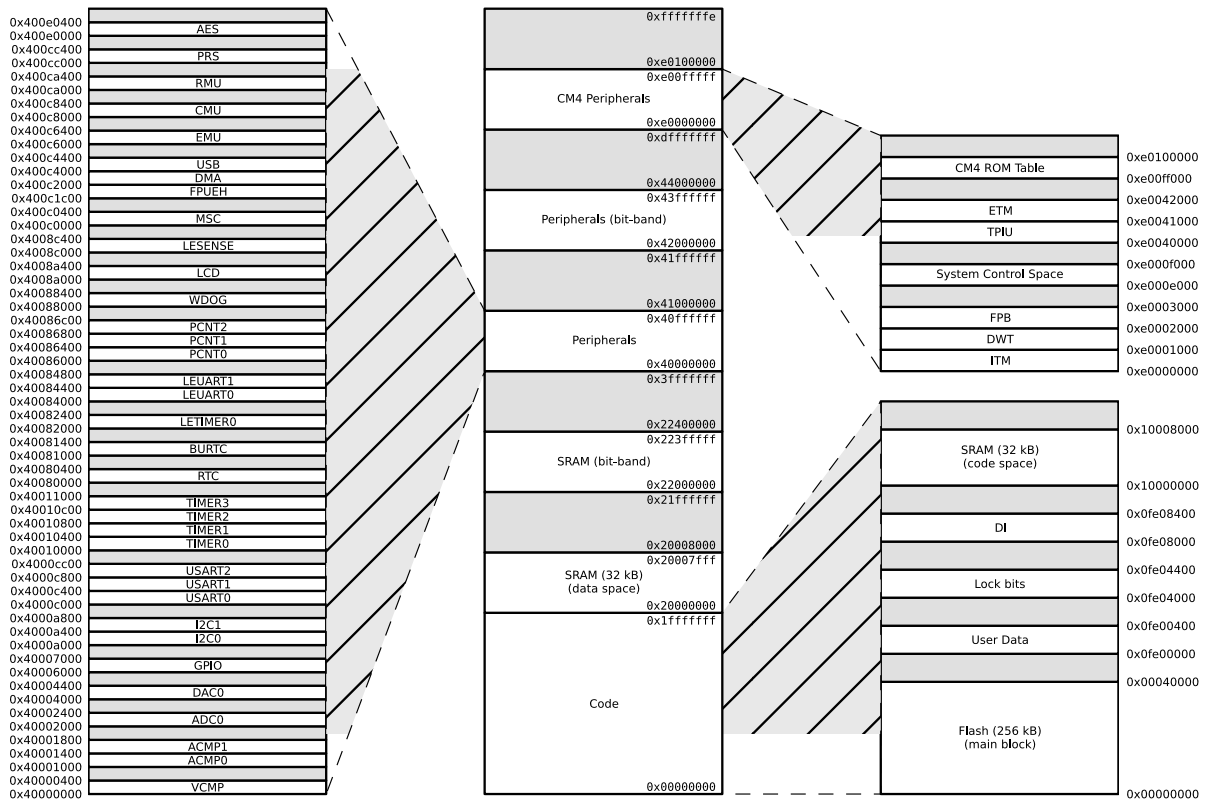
0x400e0400
0x400e0000
0x400cc400
0x400cc000
0x400ca400
0x400ca000
0x400c8400
0x400c8000
0x400c6400
0x400c6000
0x400c4400
0x400c4000
0x400c2000
0x400c1c00
0x400c0400
0x400c0000
0x4008c400
0x4008c000
0x4008a400
0x4008a000
0x40088400
0x40088000
0x40086c00
0x40086800
0x40086400
0x40086000
0x40084800
0x40084400
0x40084000
0x40082400
0x40082000
0x40081400
0x40081000
0x40080400
0x40080000
0x40011000
0x40010c00
0x40010800
0x40010400
0x40010000
0x4000cc00
0x4000c800
0x4000c400
0x4000c000
0x4000a800
0x4000a400
0x4000a000
0x40007000
0x40006000
0x40004400
0x40004000
0x40002400
0x40002000
0x40001800
0x40001400
0x40001000
0x40000400
0x40000000

AES
PRS
RMU
CMU
EMU
USB
DMA
FPUEH
MSC
LESENSE
LCD
WDOG
PCNT2
PCNT1
PCNT0
LEUART1
LEUART0
LETIMER0
BURTC
RTC
TIMER3
TIMER2
TIMER1
TIMER0
USART2
USART1
USART0
I2C1
I2C0
GPIO
DAC0
ADC0
ACMP1
ACMP0
VCMP

0xfffffffe
0xe0100000
0xe00fffff
CM4 Peripherals
0xe0000000
0xdfffffff
0x44000000
0x43ffffff
Peripherals (bit-band)
0x42000000
0x41ffffff
0x41000000
0x40ffffff
Peripherals
0x40000000
0x3fffffff
0x22400000
0x223fffff
SRAM (bit-band)
0x22000000
0x21ffffff
0x20008000
0x20007fff
SRAM (32 kB)
(data space)
0x20000000
0x1fffffff
Code
0x00000000

CM4 ROM Table
ETM
TPIU
System Control Space
FPB
DWT
ITM

0xe0100000
0xe00ff000
0xe0042000
0xe0041000
0xe0040000
0xe000f000
0xe000e000
0xe0003000
0xe0002000
0xe0001000
0xe0000000

SRAM (32 kB)
(code space)
DI
Lock bits
User Data
Flash (256 kB)
(main block)

0x10008000
0x10000000
0x0fe08400
0x0fe08000
0x0fe04400
0x0fe04000
0x0fe00400
0x0fe00000
0x00040000
0x00000000